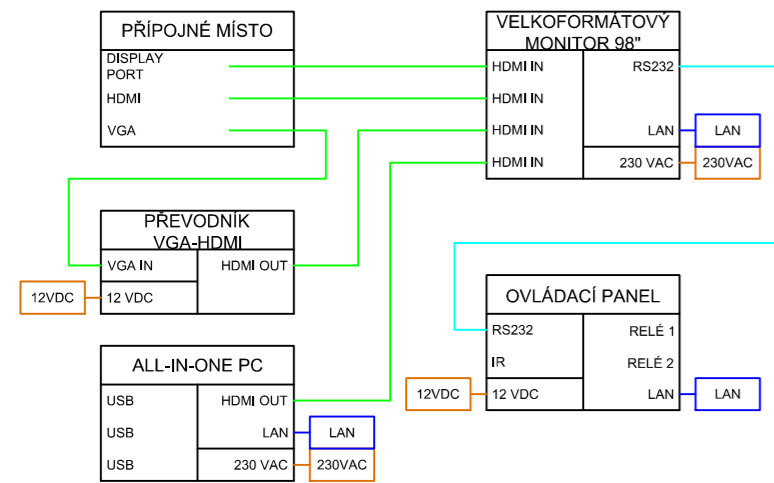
PŘÍPOJNÉ MÍSTO
DISPLAY PORT
HDMI
VGA

VELKOFORMÁTOVÝ MONITOR 98"
HDMI IN
HDMI IN
HDMI IN
HDMI IN
RS232
LAN
230 VAC
LAN
230VAC

PŘEVODNÍK VGA-HDMI
VGA IN
12 VDC
HDMI OUT
12VDC

OVLÁDACÍ PANEL
RS232
IR
12 VDC
RELÉ 1
RELÉ 2
LAN
12VDC
LAN

ALL-IN-ONE PC
USB
USB
USB
HDMI OUT
LAN
230 VAC
LAN
230VAC